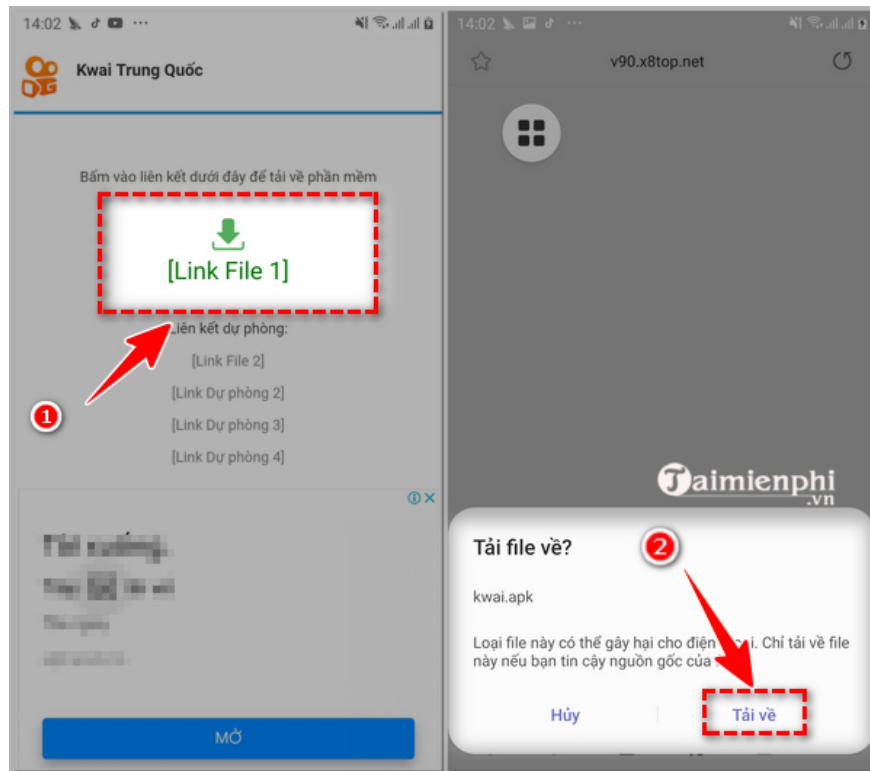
14:02

Kwai Trung Quốc

Bấm vào liên kết dưới đây để tải về phần mềm

[Link File 1]

Liên kết dự phòng:

[Link File 2]

[Link Dự phòng 2]

[Link Dự phòng 3]

[Link Dự phòng 4]

1

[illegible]

MỞ

14:02

v90.x8top.net

Taimienphi
.vn

Tải file về?

2

kwai.apk

Loại file này có thể gây hại cho điện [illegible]i. Chỉ tải về file này nếu bạn tin cậy nguồn gốc của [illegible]

Hủy

Tải về